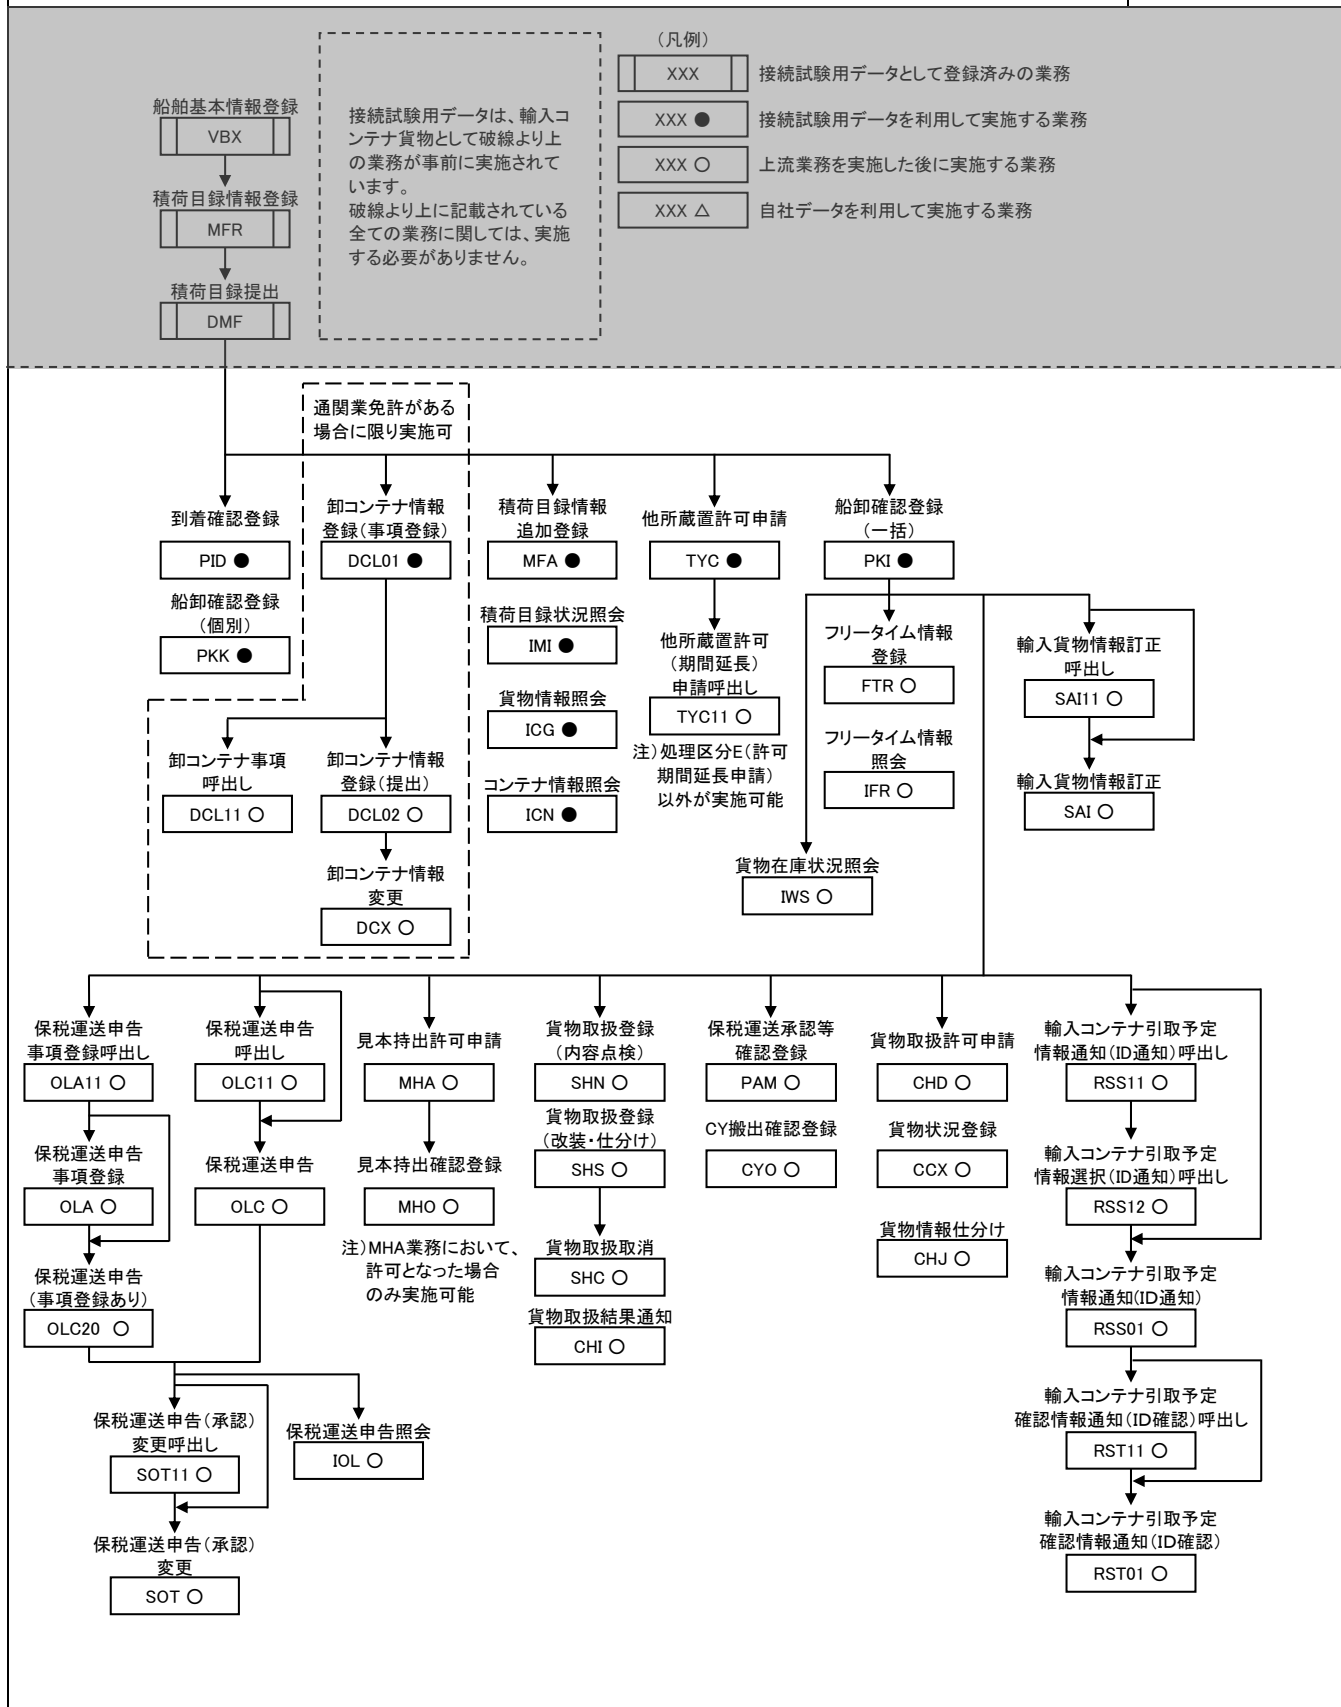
船舶基本情報登録
VBX
積荷目録情報登録
MFR
積荷目録提出
DMF

接続試験用データは、輸入コンテナ貨物として破線より上の業務が事前に実施されています。
破線より上に記載されている全ての業務に関しては、実施する必要がありません。

（凡例）
XXX 接続試験用データとして登録済みの業務
XXX ● 接続試験用データを利用して実施する業務
XXX ○ 上流業務を実施した後に実施する業務
XXX △ 自社データを利用して実施する業務

通関業免許がある場合に限り実施可

到着確認登録
PID ●
船卸確認登録（個別）
PKK ●

卸コンテナ情報登録（事項登録）
DCL01 ●
卸コンテナ事項呼出し
DCL11 ○
卸コンテナ情報登録（提出）
DCL02 ○
卸コンテナ情報変更
DCX ○

積荷目録情報追加登録
MFA ●
積荷目録状況照会
IMI ●
貨物情報照会
ICG ●
コンテナ情報照会
ICN ●

他所蔵置許可申請
TYC ●
他所蔵置許可（期間延長）申請呼出し
TYC11 ○
注）処理区分E（許可期間延長申請）以外が実施可能

船卸確認登録（一括）
PKI ●
フリータイム情報登録
FTR ○
フリータイム情報照会
IFR ○
貨物在庫状況照会
IWS ○

輸入貨物情報訂正呼出し
SAI11 ○
輸入貨物情報訂正
SAI ○

保税運送申告事項登録呼出し
OLA11 ○
保税運送申告事項登録
OLA ○
保税運送申告（事項登録あり）
OLC20 ○

保税運送申告呼出し
OLC11 ○
保税運送申告
OLC ○

保税運送申告（承認）変更呼出し
SOT11 ○
保税運送申告（承認）変更
SOT ○
保税運送申告照会
IOL ○

見本持出許可申請
MHA ○
見本持出確認登録
MHO ○
注）MHA業務において、許可となった場合のみ実施可能

貨物取扱登録（内容点検）
SHN ○
貨物取扱登録（改装・仕分け）
SHS ○
貨物取扱取消
SHC ○
貨物取扱結果通知
CHI ○

保税運送承認等確認登録
PAM ○
CY搬出確認登録
CYO ○

貨物取扱許可申請
CHD ○
貨物状況登録
CCX ○
貨物情報仕分け
CHJ ○

輸入コンテナ引取予定情報通知（ID通知）呼出し
RSS11 ○
輸入コンテナ引取予定情報選択（ID通知）呼出し
RSS12 ○
輸入コンテナ引取予定情報通知（ID通知）
RSS01 ○
輸入コンテナ引取予定確認情報通知（ID確認）呼出し
RST11 ○
輸入コンテナ引取予定確認情報通知（ID確認）
RST01 ○